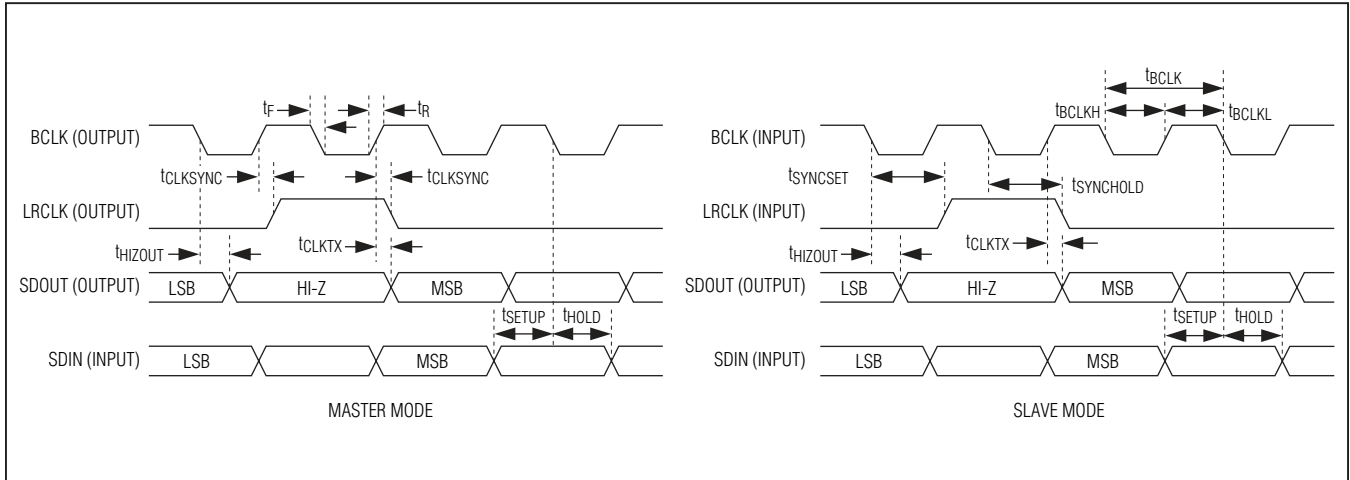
$t_F$

$t_R$

BCLK (OUTPUT)

$t_{CLKSYNC}$

$t_{CLKSYNC}$

LRCLK (OUTPUT)

$t_{HIZOUT}$

$t_{CLKTX}$

SDOUT (OUTPUT)

LSB

HI-Z

MSB

$t_{SETUP}$

$t_{HOLD}$

SDIN (INPUT)

LSB

MSB

MASTER MODE

$t_{BCLK}$

$t_{BCLKH}$

$t_{BCLKL}$

BCLK (INPUT)

$t_{SYNCSET}$

$t_{SYNCHOLD}$

LRCLK (INPUT)

$t_{HIZOUT}$

$t_{CLKTX}$

SDOUT (OUTPUT)

LSB

HI-Z

MSB

$t_{SETUP}$

$t_{HOLD}$

SDIN (INPUT)

LSB

MSB

SLAVE MODE